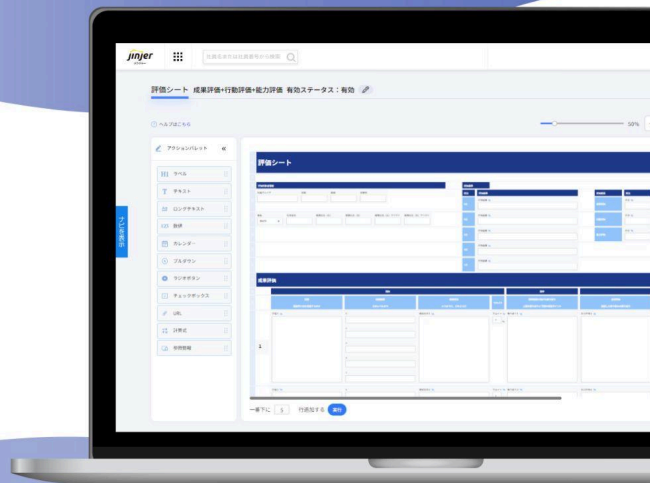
jinjer

社員名や社員番号で検索

評価シート 成果評価+行動評価+能力評価 有効ステータス：有効

ヘルプはこちら

50%

アクションパレット

ラベル
テキスト
ロングテキスト
数値
カレンダー
プルダウン
ラジオボタン
チェックボックス
URL
計算式
参照情報

ナビを表示

評価シート

成果評価

1

一番下に 1 行追加する 追加